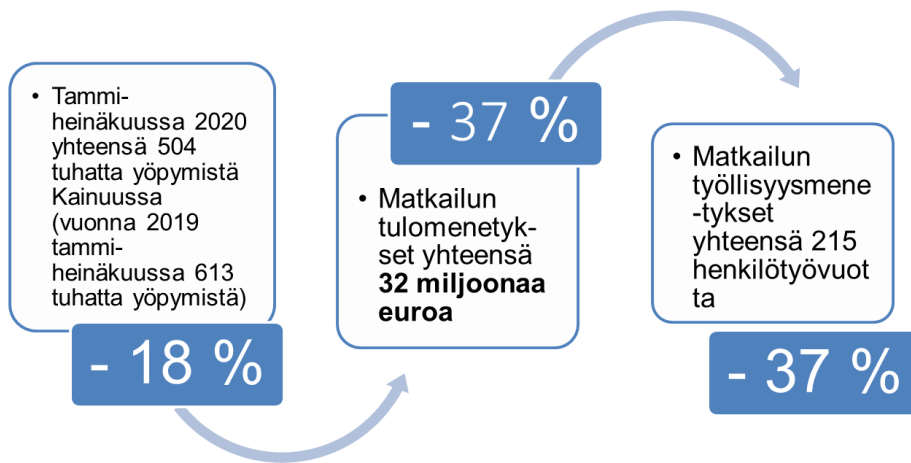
• Tammi-heinäkuussa 2020 yhteensä 504 tuhatta yöpymistä Kainuussa (vuonna 2019 tammi-heinäkuussa 613 tuhatta yöpymistä)

- 18 %

- 37 %

• Matkailun tulomenetykset yhteensä **32 miljoonaa euroa**

• Matkailun työllisyysmene-tykset yhteensä 215 henkilötyövuotta

- 37 %